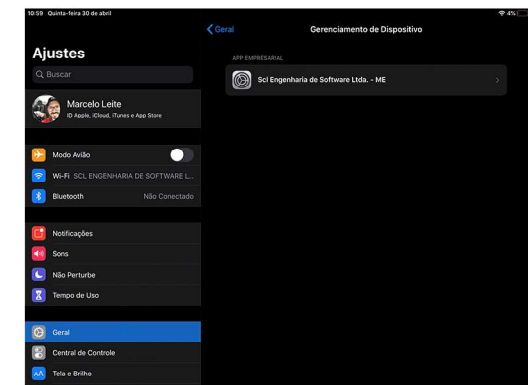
10:59 Quinta-feira 30 de abril

4%

Ajustes

Buscar

Marcelo Leite
ID Apple, iCloud, iTunes e App Store

Modo Avião

Wi-Fi SCL ENGENHARIA DE SOFTWARE L...

Bluetooth Não Conectado

Notificações

Sons

Não Perturbe

Tempo de Uso

Geral

Central de Controle

Tela e Brilho

Geral

Gerenciamento de Dispositivo

APP EMPRESARIAL

Scl Engenharia de Software Ltda. - ME